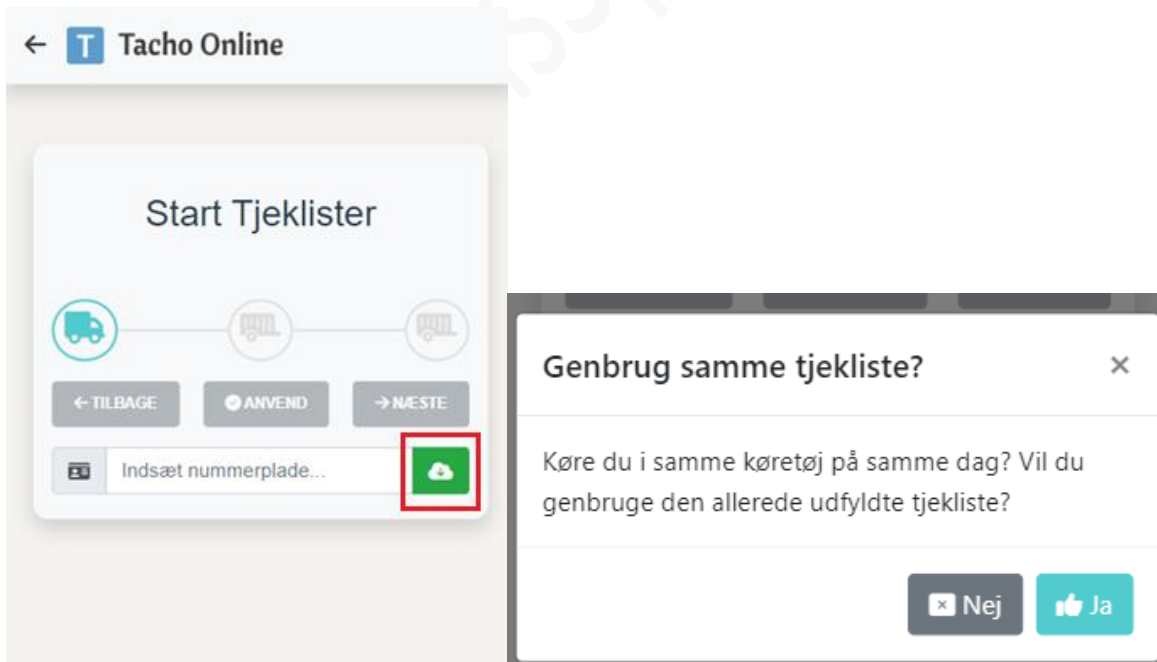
← T Tacho Online

Start Tjeklister

← TILBAGE
ANVEND
→ NÆSTE

Indsæt nummerplade...

Genbrug samme tjekliste?
×

Køre du i samme køretøj på samme dag? Vil du genbruge den allerede udfyldte tjekliste?

Nej
Ja